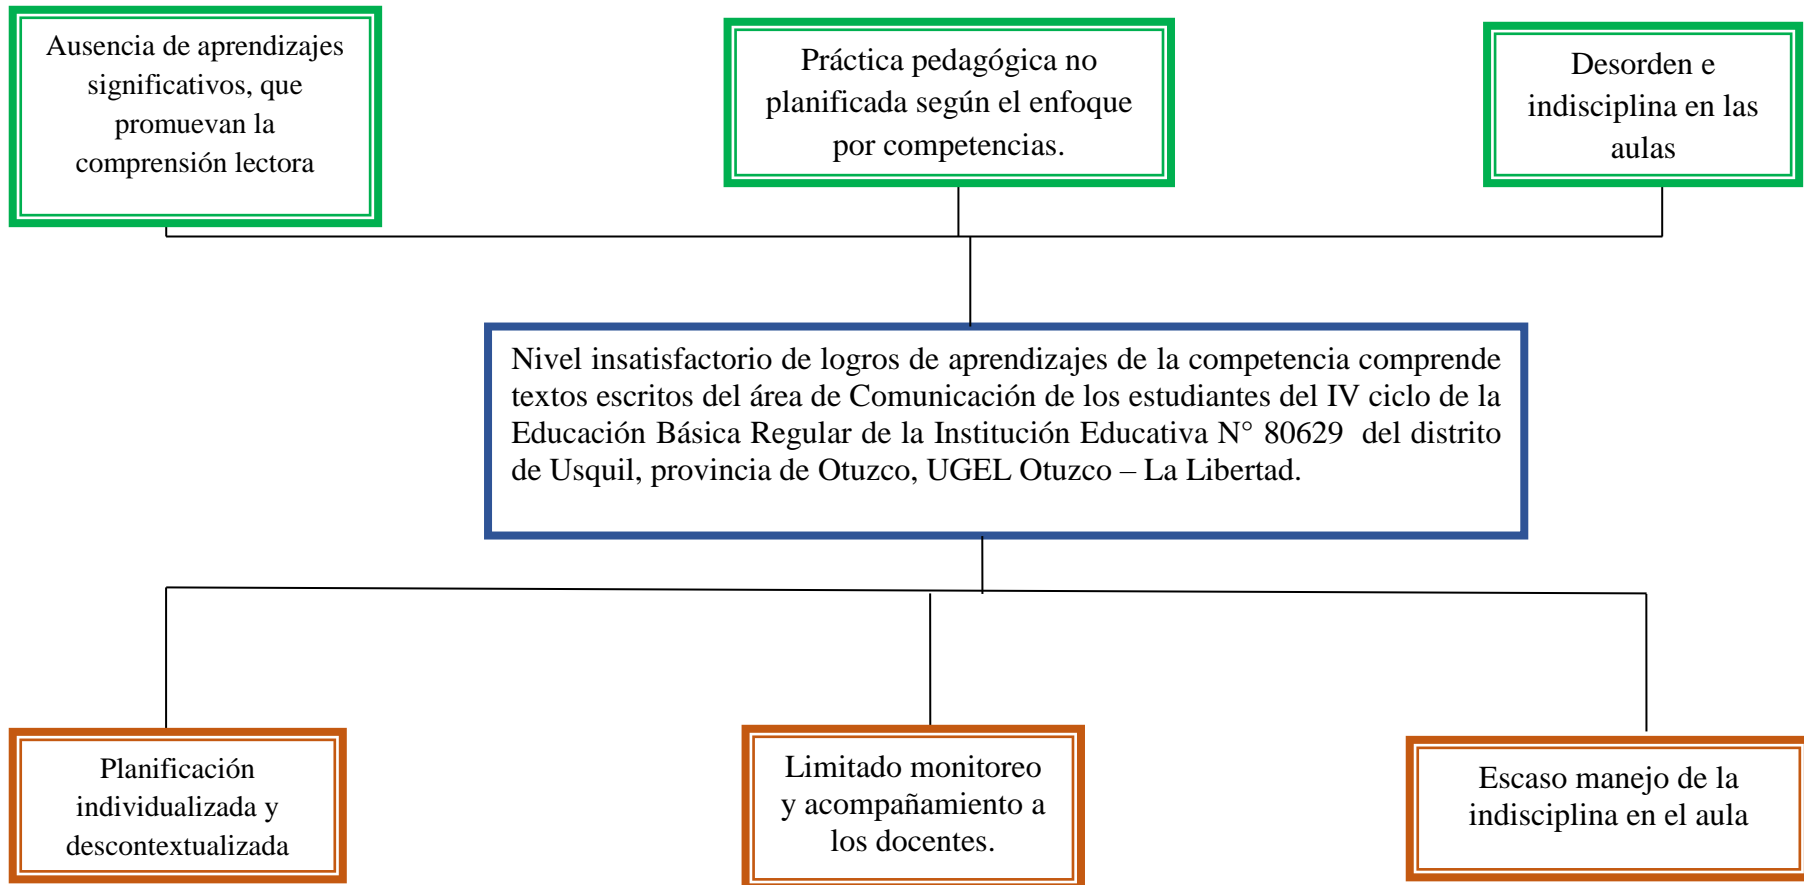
Ausencia de aprendizajes significativos, que promuevan la comprensión lectora

Práctica pedagógica no planificada según el enfoque por competencias.

Desorden e indisciplina en las aulas

Nivel insatisfactorio de logros de aprendizajes de la competencia comprende textos escritos del área de Comunicación de los estudiantes del IV ciclo de la Educación Básica Regular de la Institución Educativa N° 80629 del distrito de Usquil, provincia de Otuzco, UGEL Otuzco – La Libertad.

Planificación individualizada y descontextualizada

Limitado monitoreo y acompañamiento a los docentes.

Escaso manejo de la indisciplina en el aula